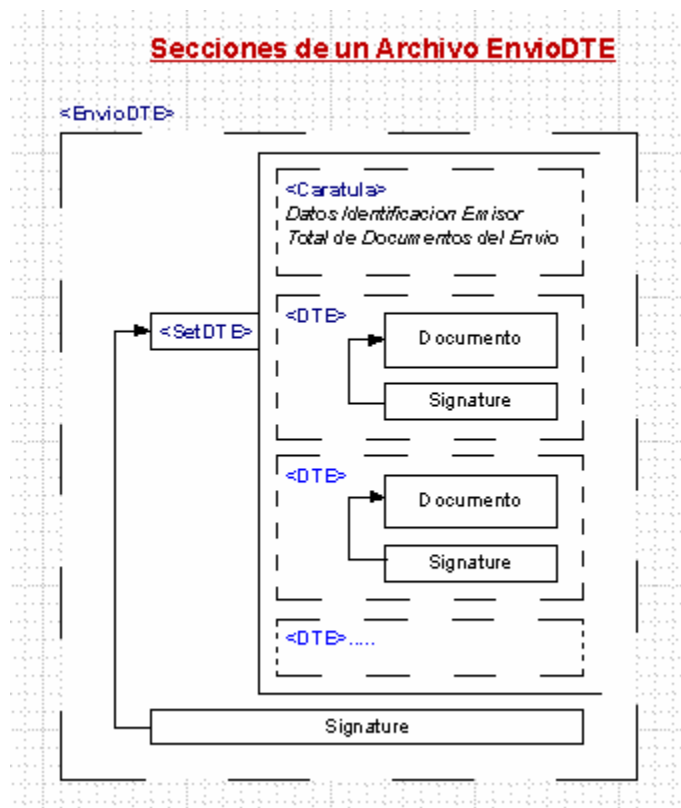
Secciones de un Archivo EnvioDTE

<EnvioDTE>

<SetDTE>

<Caratula>
Datos Identificacion Emisor
Total de Documentos del Envio

<DTE>
Documento
Signature

<DTE>
Documento
Signature

<DTE>.....

Signature